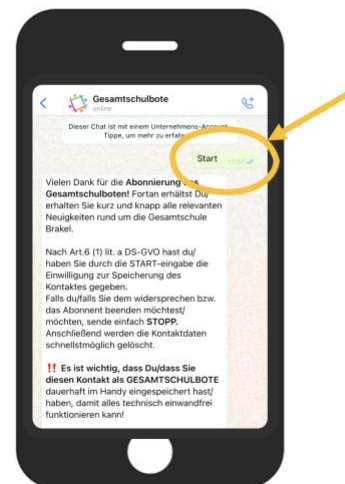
Gesamtschulbote
online

Dieser Chat ist mit einem Unternehmens-Account. Tippe, um mehr zu erfahren.

Start

Vielen Dank für die Abonnierung des Gesamtschulboten! Fortan erhälst Du/ erhalten Sie kurz und knapp alle relevanten Neuigkeiten rund um die Gesamtschule Brakel.

Nach Art.6 (1) lit. a DS-GVO hast du/ haben Sie durch die START-eingabe die Einwilligung zur Speicherung des Kontaktes gegeben.
Falls du/falls Sie dem widersprechen bzw. das Abonnent beenden möchtest/ möchten, sende einfach STOPP.
Anschließend werden die Kontaktdaten schnellstmöglich gelöscht.

‼️ Es ist wichtig, dass Du/dass Sie diesen Kontakt als GESAMTSCHULBOTE dauerhaft im Handy eingespeichert hast/ haben, damit alles technisch einwandfrei funktionieren kann!